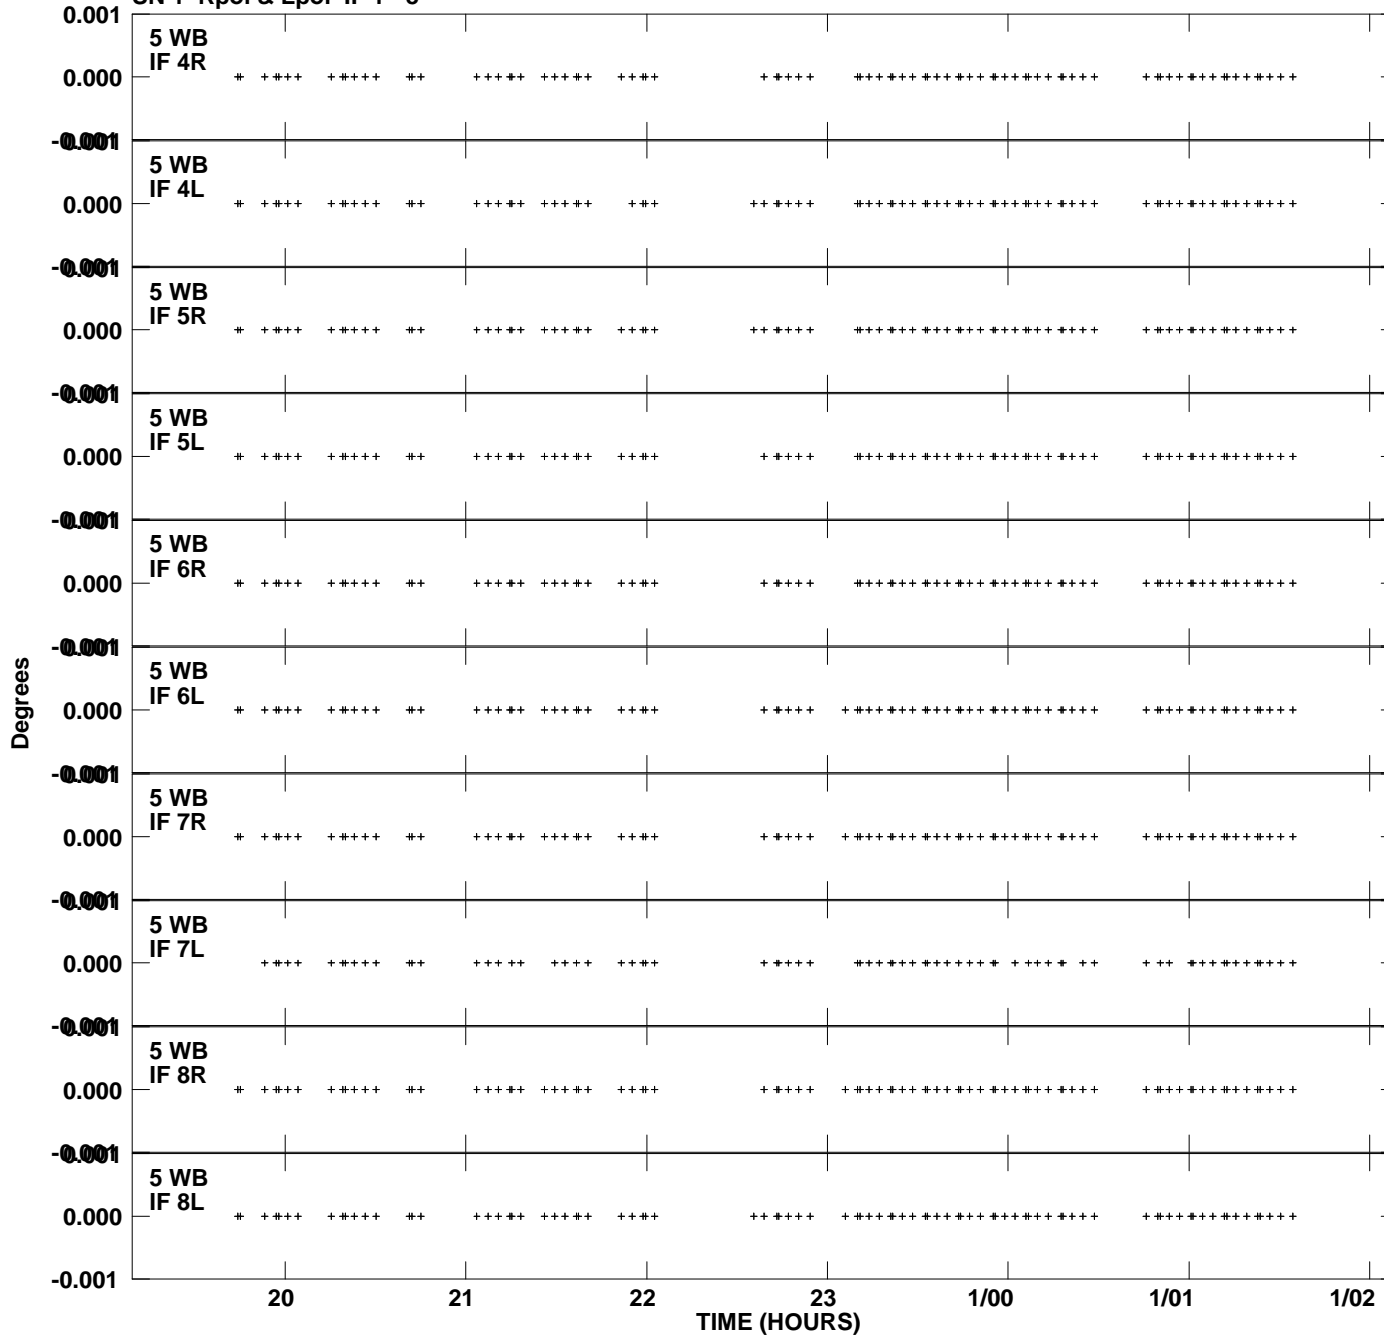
SN 1 Rpol & Lpol IF 1 - 8

0.001
5 WB
IF 4R
0.000
-0.001
5 WB
IF 4L
0.000
-0.001
5 WB
IF 5R
0.000
-0.001
5 WB
IF 5L
0.000
-0.001
5 WB
IF 6R
0.000
-0.001
5 WB
IF 6L
0.000
-0.001
5 WB
IF 7R
0.000
-0.001
5 WB
IF 7L
0.000
-0.001
5 WB
IF 8R
0.000
-0.001
5 WB
IF 8L
0.000
-0.001

Degrees

20 21 22 23 1/00 1/01 1/02
TIME (HOURS)